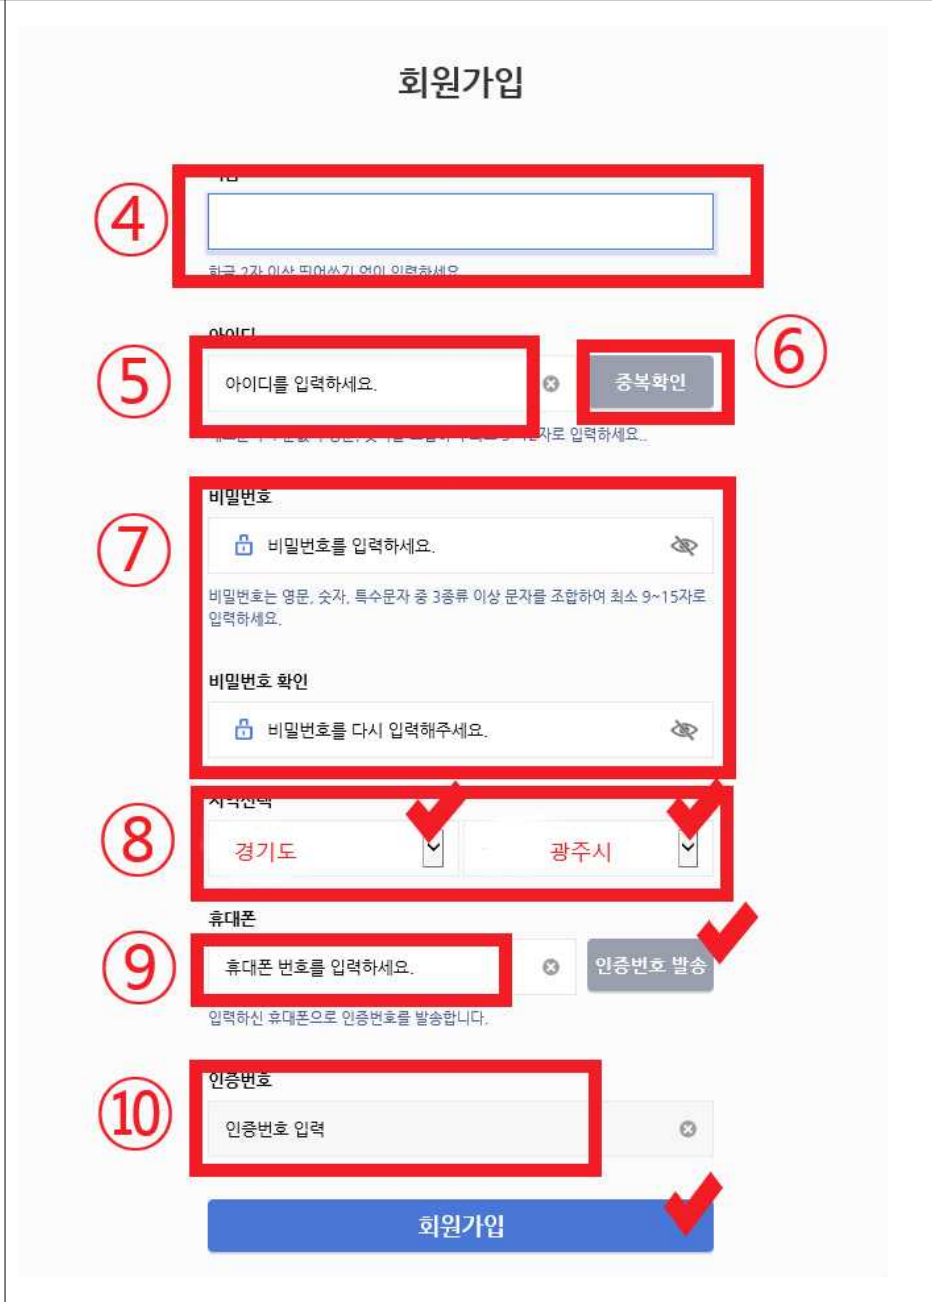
회원가입

④

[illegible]

한글 2자 이상 띄어쓰기 없이 입력하세요.

아이디

⑤

아이디를 입력하세요.

⑥

중복확인

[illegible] 자로 입력하세요.

비밀번호

⑦

비밀번호를 입력하세요.

비밀번호는 영문, 숫자, 특수문자 중 3종류 이상 문자를 조합하여 최소 9~15자로 입력하세요.

비밀번호 확인

비밀번호를 다시 입력해주세요.

지역선택

⑧

경기도

광주시

휴대폰

⑨

휴대폰 번호를 입력하세요.

인증번호 발송

입력하신 휴대폰으로 인증번호를 발송합니다.

인증번호

⑩

인증번호 입력

회원가입